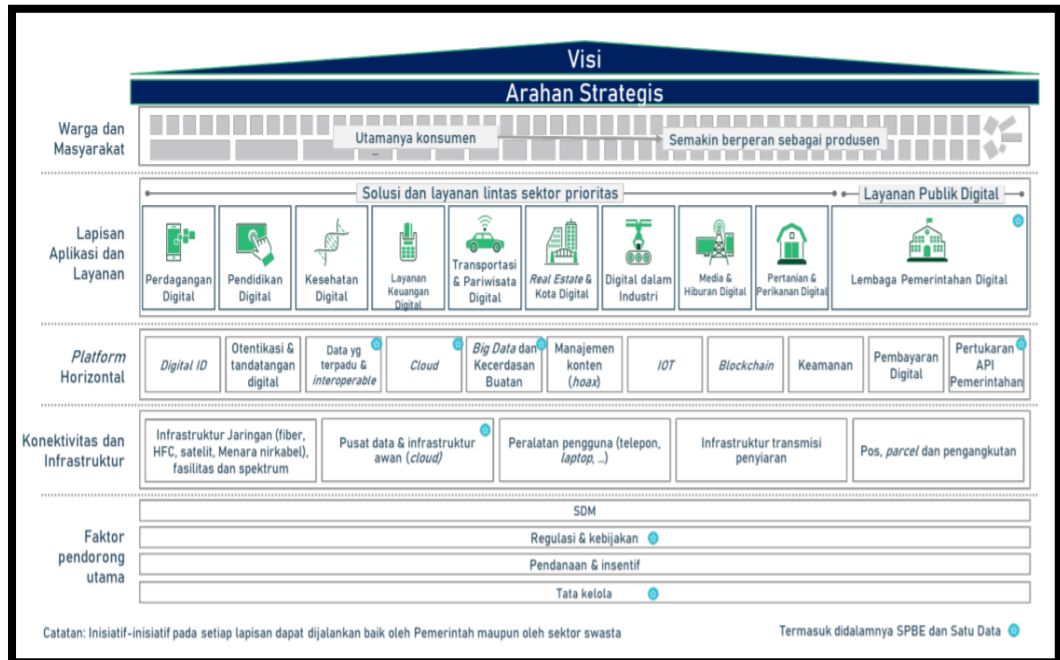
Visi

Arahan Strategis

Warga dan Masyarakat

Utamanya konsumen

Semakin berperan sebagai produsen

Lapisan Aplikasi dan Layanan

Solusi dan layanan lintas sektor prioritas

Layanan Publik Digital

Perdagangan Digital

Pendidikan Digital

Kesehatan Digital

Layanan Keuangan Digital

Transportasi & Pariwisata Digital

*Real Estate* & Kota Digital

Digital dalam Industri

Media & Hiburan Digital

Pertanian & Perikanan Digital

Lembaga Pemerintahan Digital

*Platform* Horizontal

*Digital ID*

Otentikasi & tandatangan digital

Data yg terpadu & *interoperable*

*Cloud*

*Big Data* dan Kecerdasan Buatan

Manajemen konten (*hoax*)

*IOT*

*Blockchain*

Keamanan

Pembayaran Digital

Pertukaran API Pemerintahan

Konektivitas dan Infrastruktur

Infrastruktur Jaringan (fiber, HFC, satelit, Menara nirkabel), fasilitas dan spektrum

Pusat data & infrastruktur awan (*cloud*)

Peralatan pengguna (telepon, *laptop*, ...)

Infrastruktur transmisi penyiaran

Pos, *parcel* dan pengangkutan

Faktor pendorong utama

SDM

Regulasi & kebijakan

Pendanaan & insentif

Tata kelola

Catatan: Inisiatif-inisiatif pada setiap lapisan dapat dijalankan baik oleh Pemerintah maupun oleh sektor swasta

Termasuk didalamnya SPBE dan Satu Data